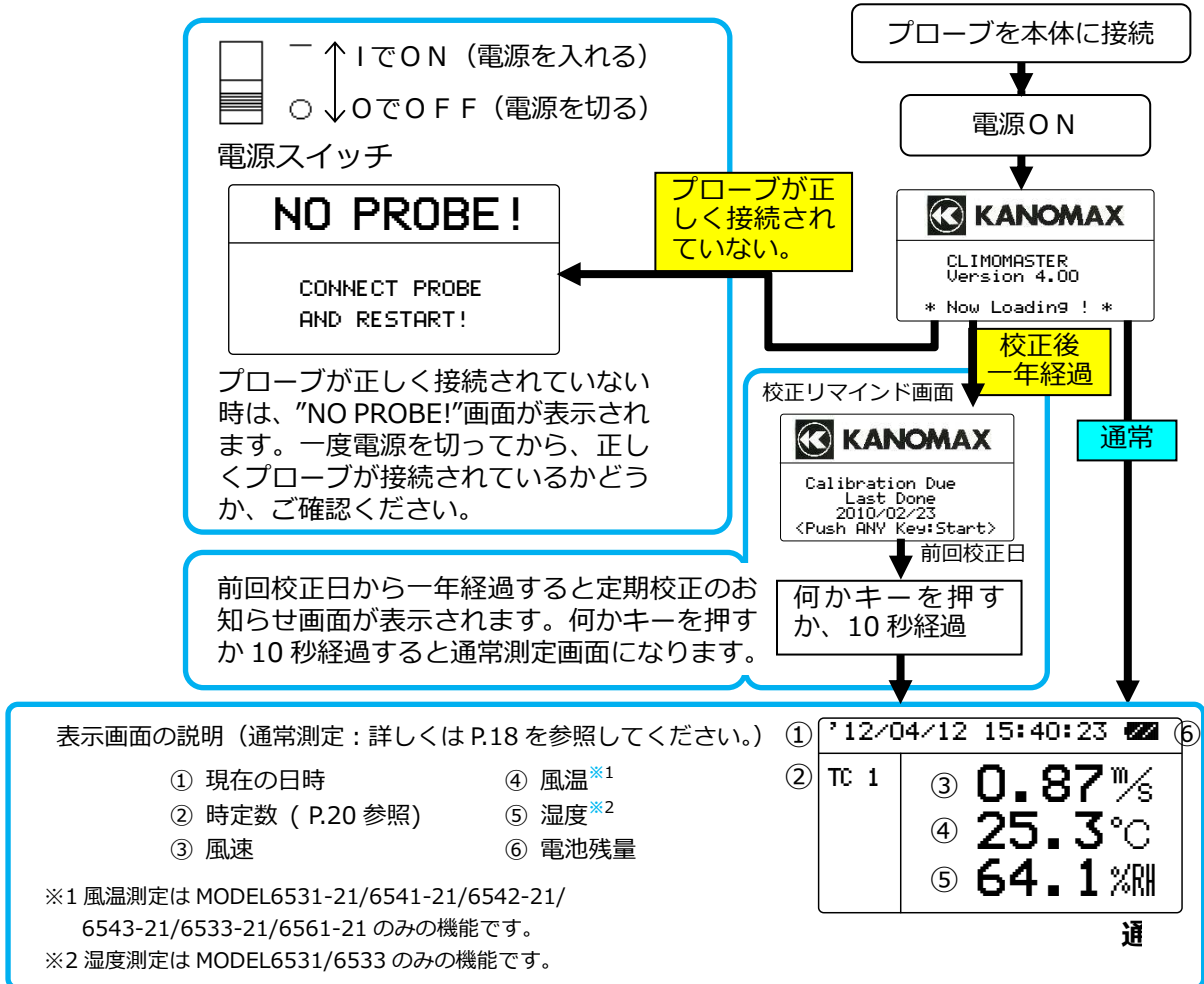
プローブを本体に接続

電源ON

− IでON（電源を入れる）
○ OでOFF（電源を切る）
電源スイッチ

NO PROBE!

CONNECT PROBE
AND RESTART!

プローブが正しく接続されていない。

KANOMAX
CLIMOMASTER
Version 4.00
* Now Loading ! *

プローブが正しく接続されていない時は、”NO PROBE!”画面が表示されます。一度電源を切ってから、正しくプローブが接続されているかどうか、ご確認ください。

校正後一年経過

校正リマインド画面

KANOMAX
Calibration Due
Last Done
2010/02/23
<Push ANY Key:Start>

前回校正日

通常

前回校正日から一年経過すると定期校正のお知らせ画面が表示されます。何かキーを押すか 10 秒経過すると通常測定画面になります。

何かキーを押すか、10 秒経過

表示画面の説明（通常測定：詳しくは P.18 を参照してください。）
① 現在の日時
② 時定数（P.20 参照）
③ 風速
④ 風温※1
⑤ 湿度※2
⑥ 電池残量

※1 風温測定は MODEL6531-21/6541-21/6542-21/6543-21/6533-21/6561-21 のみの機能です。
※2 湿度測定は MODEL6531/6533 のみの機能です。

① ’12/04/12 15:40:23 ⑥
② TC 1
③ 0.87 m/s
④ 25.3 ℃
⑤ 64.1 %RH

通